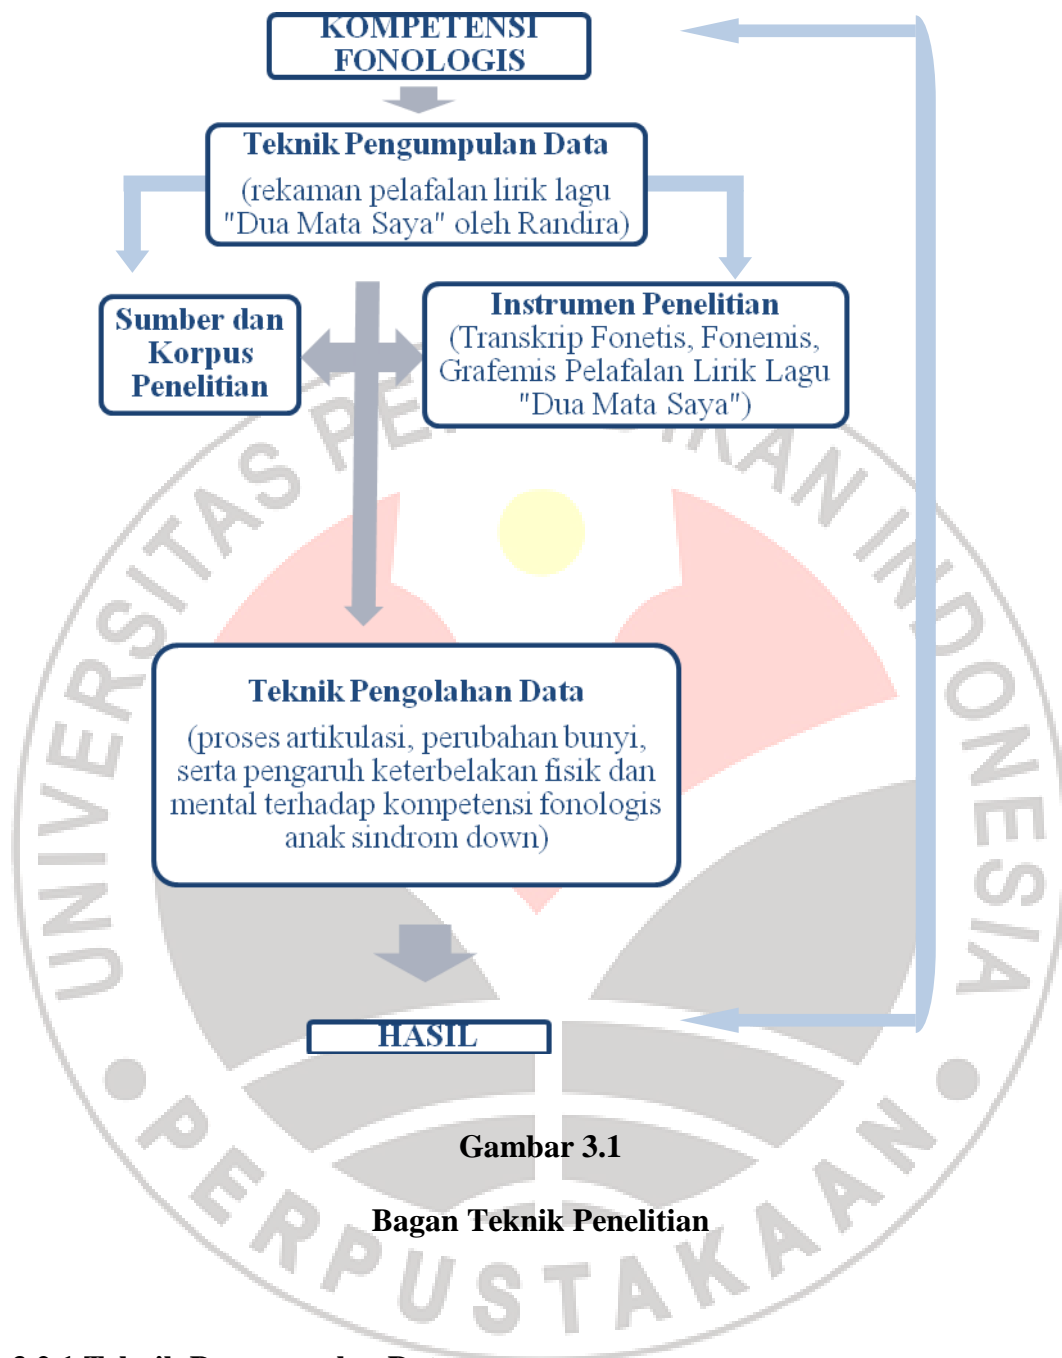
KOMPETENSI FONOLOGIS

Teknik Pengumpulan Data
(rekaman pelafalan lirik lagu "Dua Mata Saya" oleh Randira)

Sumber dan Korpus Penelitian

Instrumen Penelitian
(Transkrip Fonetis, Fonemis, Grafemis Pelafalan Lirik Lagu "Dua Mata Saya")

Teknik Pengolahan Data
(proses artikulasi, perubahan bunyi, serta pengaruh keterbelakan fisik dan mental terhadap kompetensi fonologis anak sindrom down)

HASIL

Gambar 3.1

Bagan Teknik Penelitian

UNIVERSITAS PENDIDIKAN INDONESIA
PERPUSTAKAAN

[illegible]